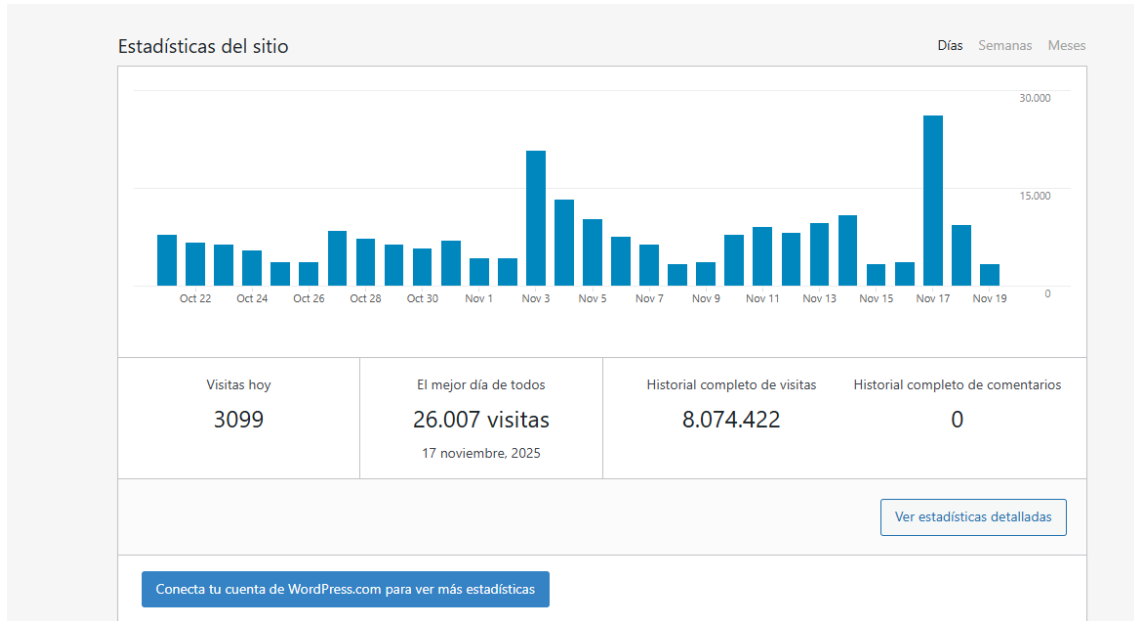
Estadísticas del sitio

Días Semanas Meses

30.000
15.000
0

Oct 22 Oct 24 Oct 26 Oct 28 Oct 30 Nov 1 Nov 3 Nov 5 Nov 7 Nov 9 Nov 11 Nov 13 Nov 15 Nov 17 Nov 19

| Visitas hoy | El mejor día de todos | Historial completo de visitas | Historial completo de comentarios |
|---|---|---|---|
| 3099 | 26.007 visitas | 8.074.422 | 0 |
| | 17 noviembre, 2025 | | |

Ver estadísticas detalladas

Conecta tu cuenta de WordPress.com para ver más estadísticas